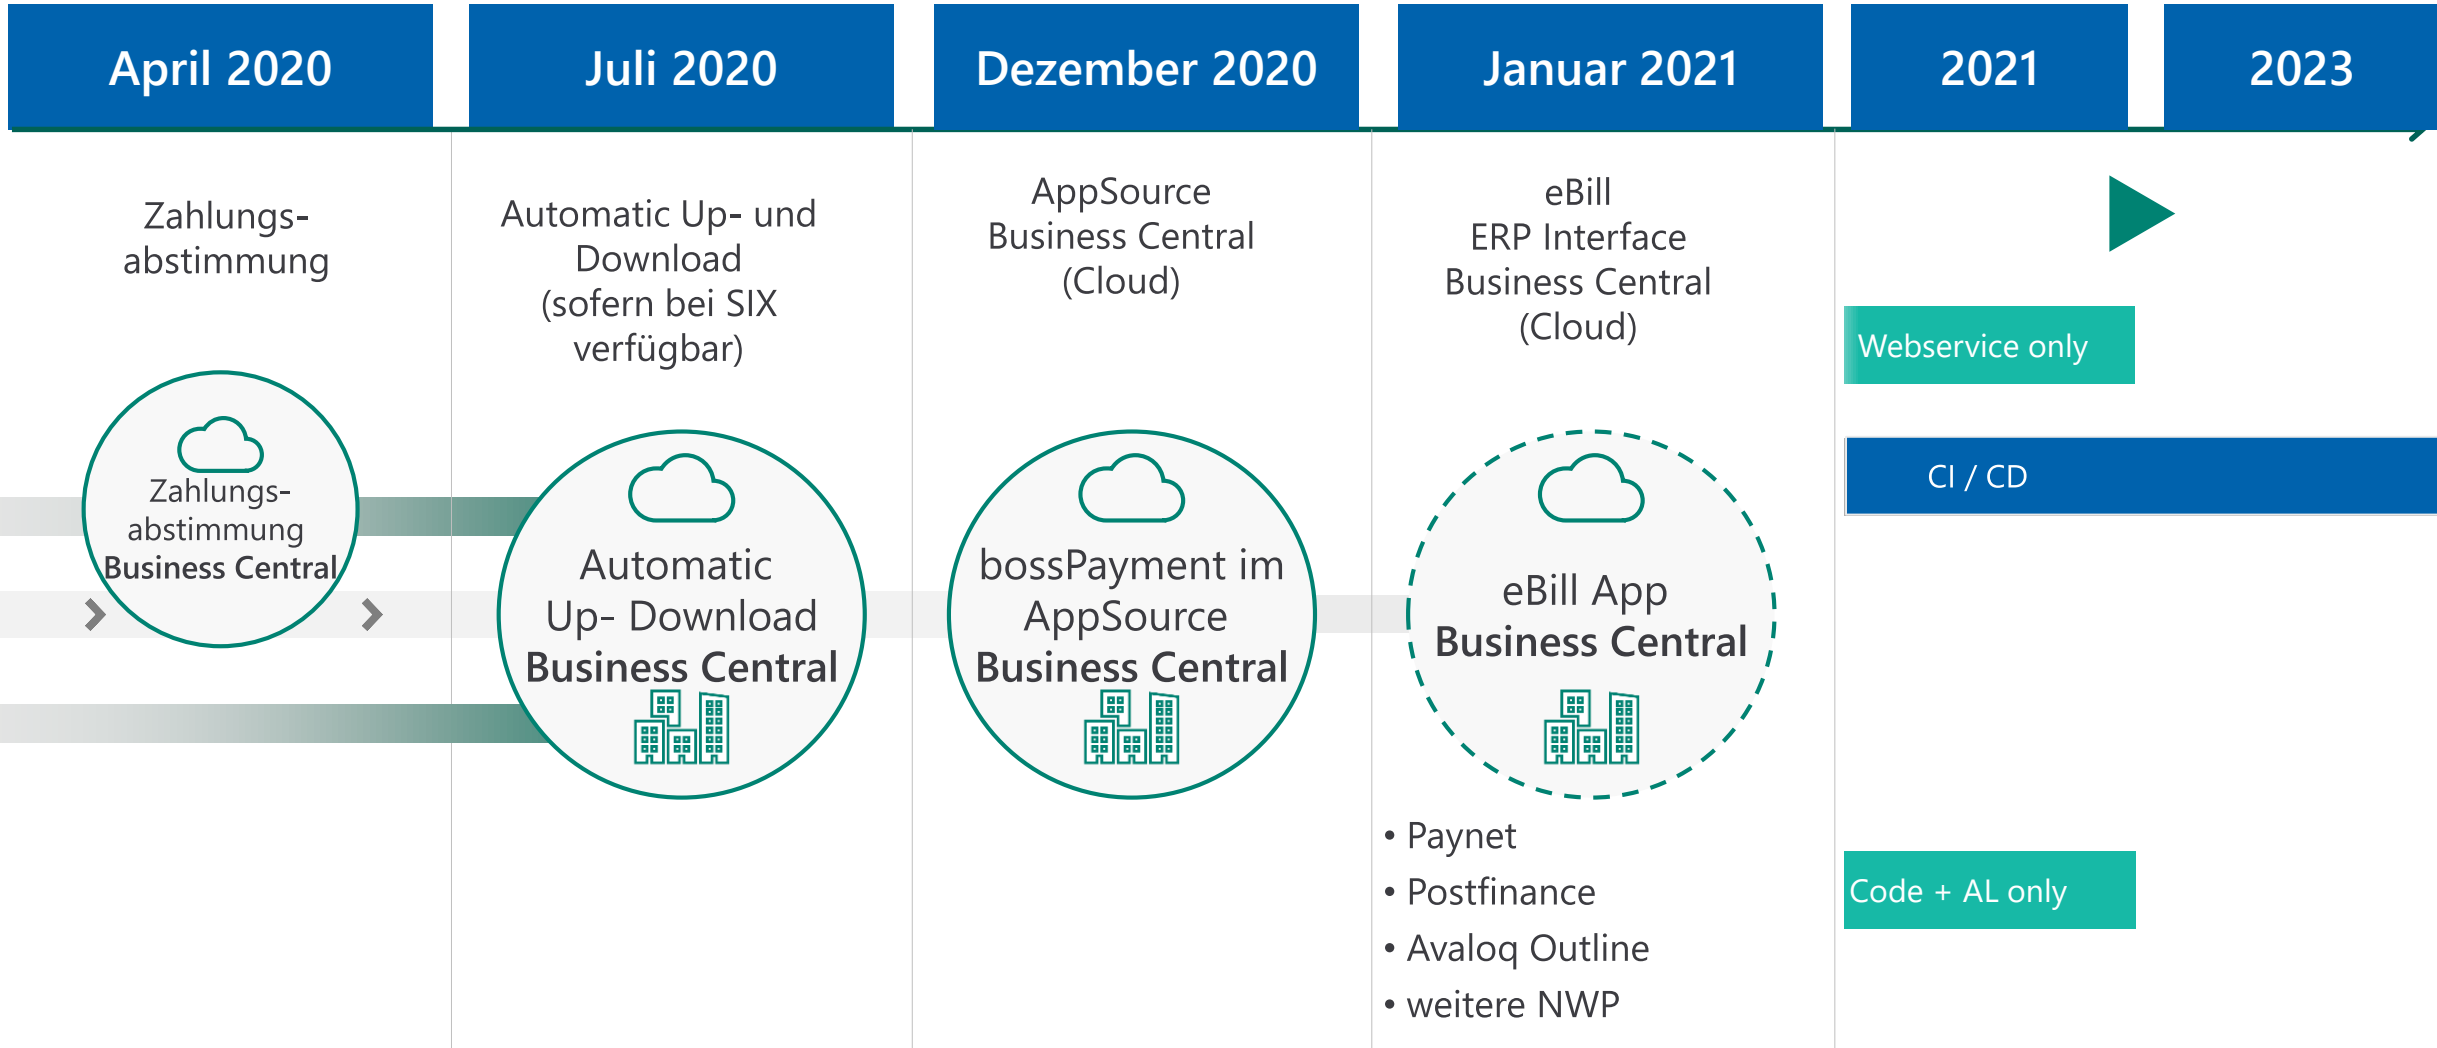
April 2020

Juli 2020

Dezember 2020

Januar 2021

2021

2023

Zahlungsabstimmung

Automatic Up- und Download (sofern bei SIX verfügbar)

AppSource Business Central (Cloud)

eBill ERP Interface Business Central (Cloud)

Webservice only

CI / CD

Zahlungsabstimmung Business Central

Automatic Up- Download Business Central

bossPayment im AppSource Business Central

eBill App Business Central

• Paynet
• Postfinance
• Avaloq Outline
• weitere NWP

Code + AL only